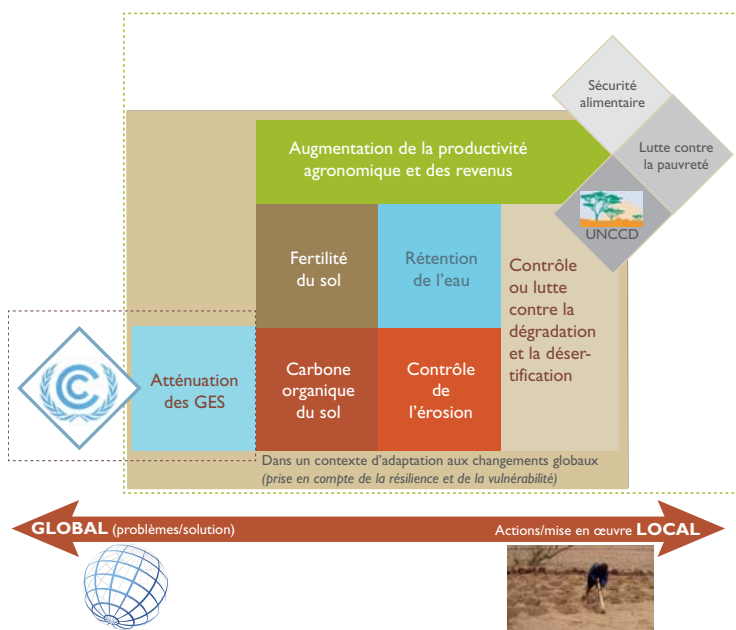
Sécurité alimentaire

Lutte contre la pauvreté

UNCCD

Augmentation de la productivité agronomique et des revenus

Fertilité du sol

Rétention de l'eau

Contrôle ou lutte contre la dégradation et la désertification

Atténuation des GES

Carbone organique du sol

Contrôle de l'érosion

Dans un contexte d'adaptation aux changements globaux
(prise en compte de la résilience et de la vulnérabilité)

GLOBAL (problèmes/solution)

Actions/mise en œuvre LOCAL